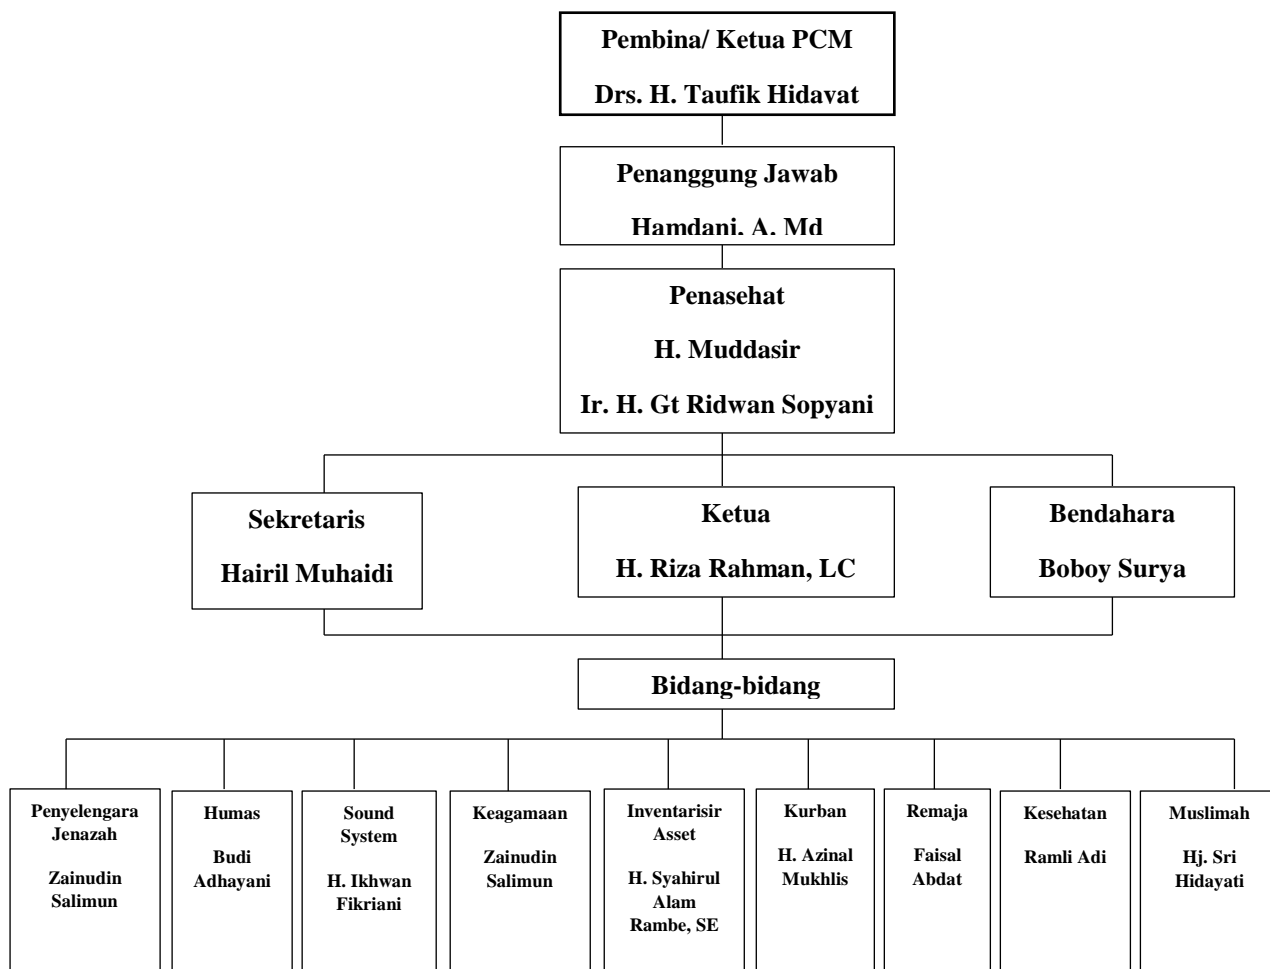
Pembina/ Ketua PCM

Drs. H. Taufik Hidavat

Penanggung Jawab

Hamdani. A. Md

Penasehat

H. Muddasir

Ir. H. Gt Ridwan Sopyani

Sekretaris

Hairil Muhaidi

Ketua

H. Riza Rahman, LC

Bendahara

Boboy Surya

Bidang-bidang

Penyelengara Jenazah

Zainudin Salimun

Humas

Budi Adhayani

Sound System

H. Ikhwan Fikriani

Keagamaan

Zainudin Salimun

Inventarisir Asset

H. Syahirul Alam Rambe, SE

Kurban

H. Azinal Mukhlis

Remaja

Faisal Abdat

Kesehatan

Ramli Adi

Muslimah

Hj. Sri Hidayati